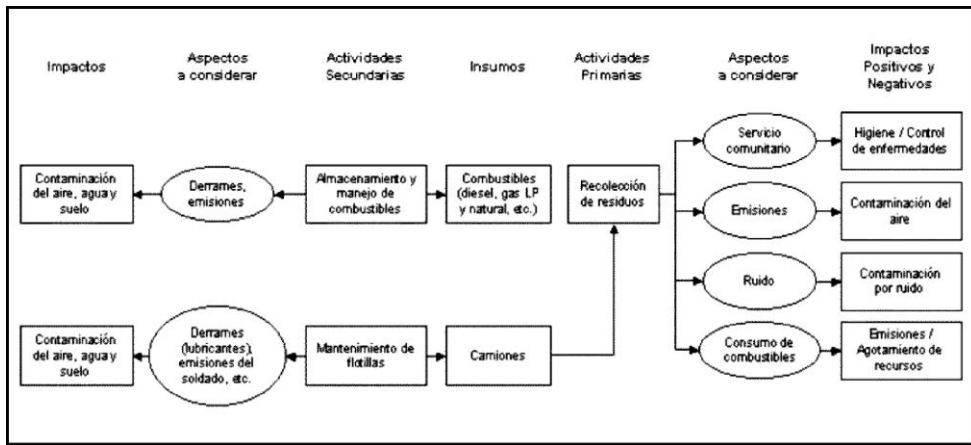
Impactos

Aspectos a considerar

Actividades Secundarias

Insumos

Actividades Primarias

Aspectos a considerar

Impactos Positivos y Negativos

Contaminación del aire, agua y suelo

Derrames, emisiones

Almacenamiento y manejo de combustibles

Combustibles (diesel, gas LP y natural, etc.)

Recolección de residuos

Servicio comunitario

Higiene / Control de enfermedades

Emisiones

Contaminación del aire

Ruido

Contaminación por ruido

Consumo de combustibles

Emisiones / Agotamiento de recursos

Contaminación del aire, agua y suelo

Derrames (lubricantes), emisiones del soldado, etc.

Mantenimiento de flotillas

Camiones